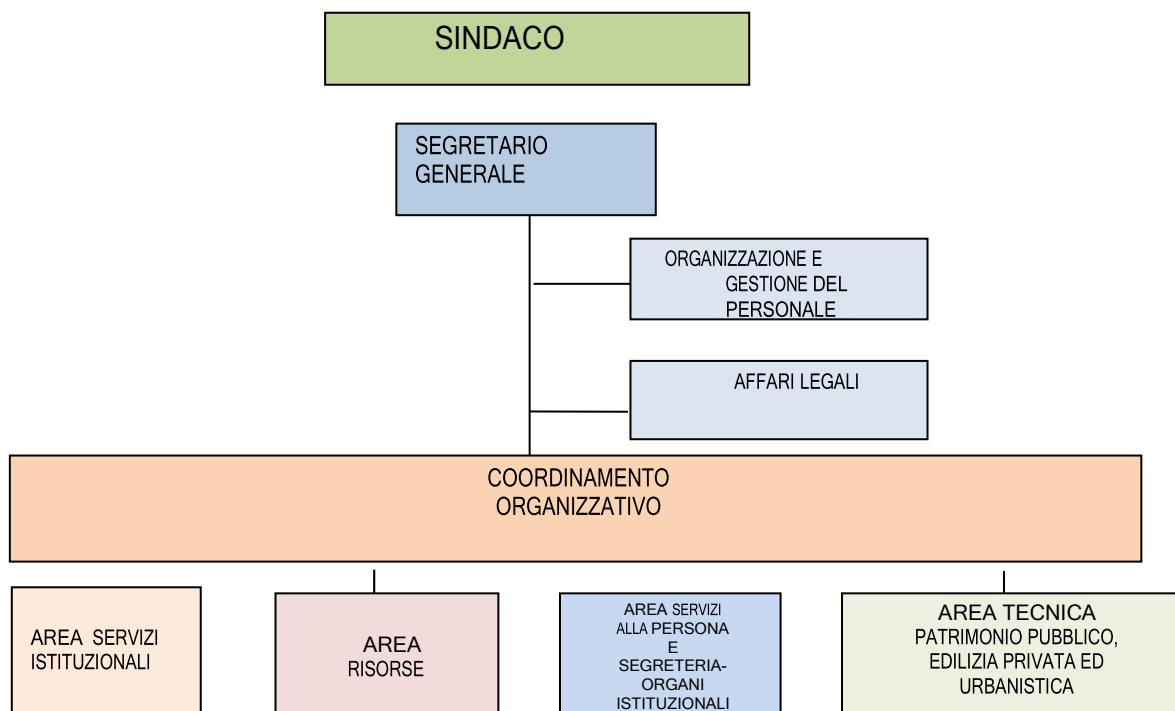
SINDACO

SEGRETARIO GENERALE

ORGANIZZAZIONE E GESTIONE DEL PERSONALE

AFFARI LEGALI

COORDINAMENTO ORGANIZZATIVO

AREA SERVIZI ISTITUZIONALI

AREA RISORSE

AREA SERVIZI ALLA PERSONA E SEGRETERIA-ORGANI ISTITUZIONALI

AREA TECNICA PATRIMONIO PUBBLICO, EDILIZIA PRIVATA ED URBANISTICA